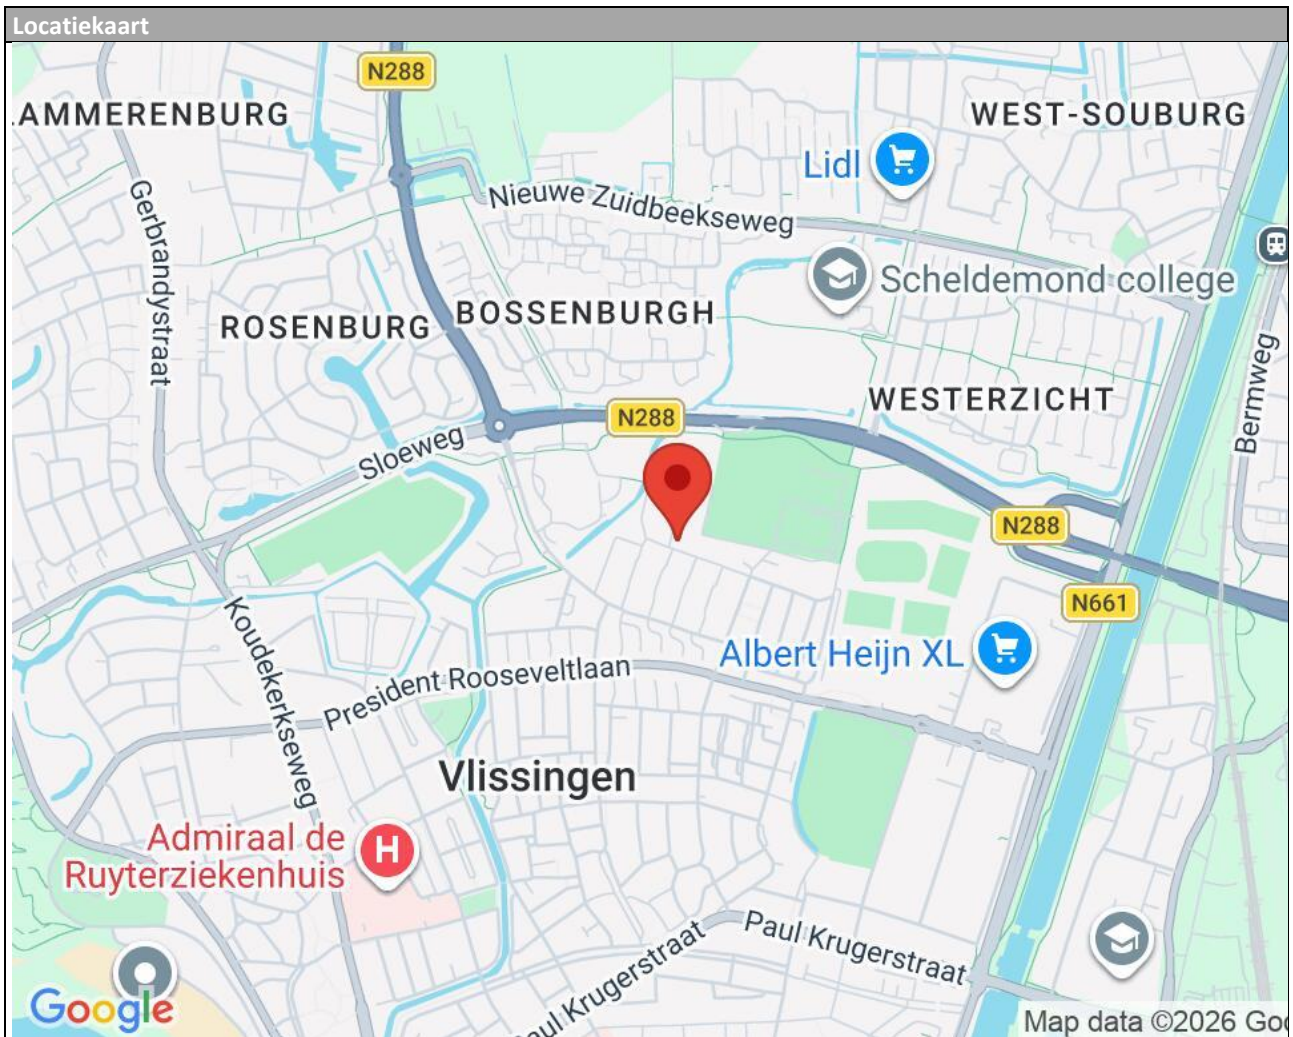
Locatiekaart

N288
AMMERENBURG
WEST-SOUBURG
Lidl
Gerbrandystraat
Nieuwe Zuidbeekseweg
Scheldemond college
ROSENBURG
BOSSENBURGH
WESTERZICHT
Bermweg
N288
Sloeweg
N288
N661
Koudekerkseweg
Albert Heijn XL
President Rooseveltlaan
Vlissingen
Admiraal de Ruyterziekenhuis
Paul Krugerstraat
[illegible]ul Krugerstraat
Google
Map data ©2026 Go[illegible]